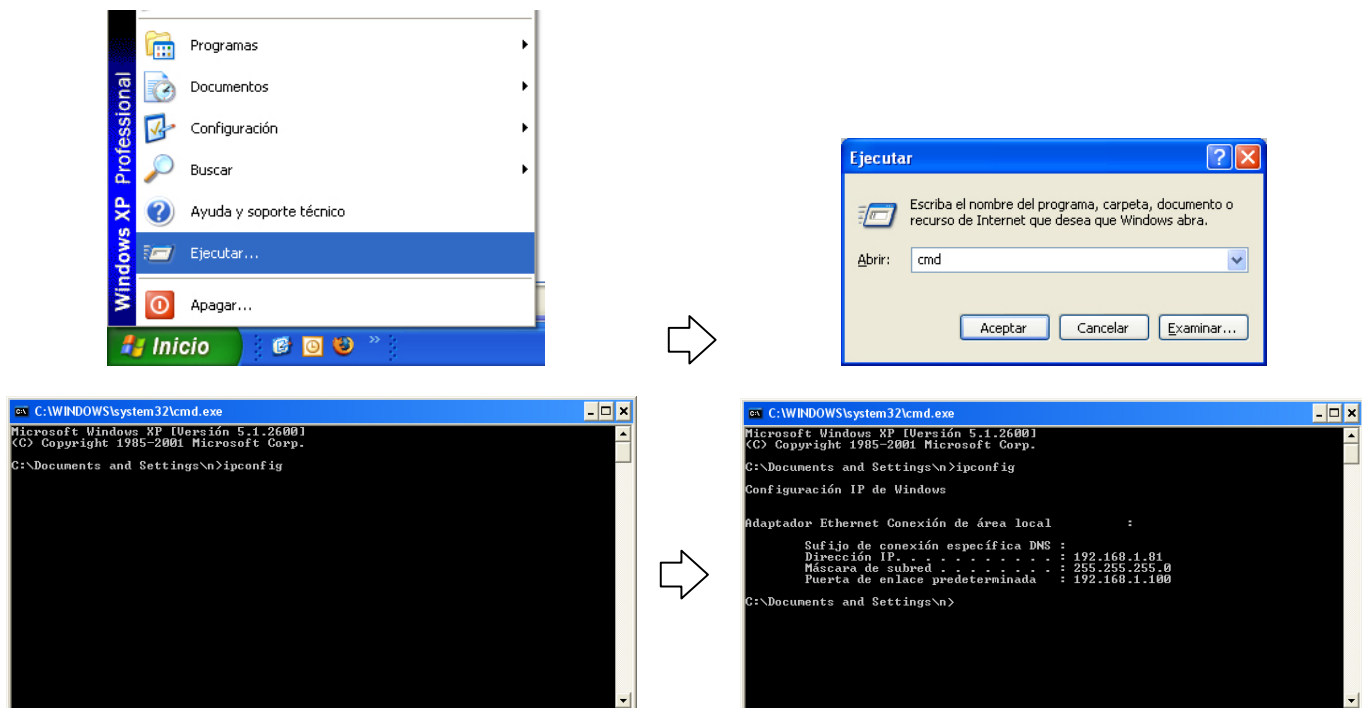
Windows XP Professional

Programas
Documentos
Configuración
Buscar
Ayuda y soporte técnico
Ejecutar...
Apagar...

Inicio

Ejecutar

Escriba el nombre del programa, carpeta, documento o recurso de Internet que desea que Windows abra.

Abrir: cmd

Aceptar
Cancelar
Examinar...

C:\WINDOWS\system32\cmd.exe

Microsoft Windows XP [Versión 5.1.2600]
(C) Copyright 1985-2001 Microsoft Corp.

C:\Documents and Settings\n>ipconfig

C:\WINDOWS\system32\cmd.exe

Microsoft Windows XP [Versión 5.1.2600]
(C) Copyright 1985-2001 Microsoft Corp.

C:\Documents and Settings\n>ipconfig

Configuración IP de Windows

Adaptador Ethernet Conexión de área local :

Sufijo de conexión específica DNS :
Dirección IP. . . . . . . . . . . : 192.168.1.81
Máscara de subred . . . . . . . . : 255.255.255.0
Puerta de enlace predeterminada : 192.168.1.100

C:\Documents and Settings\n>